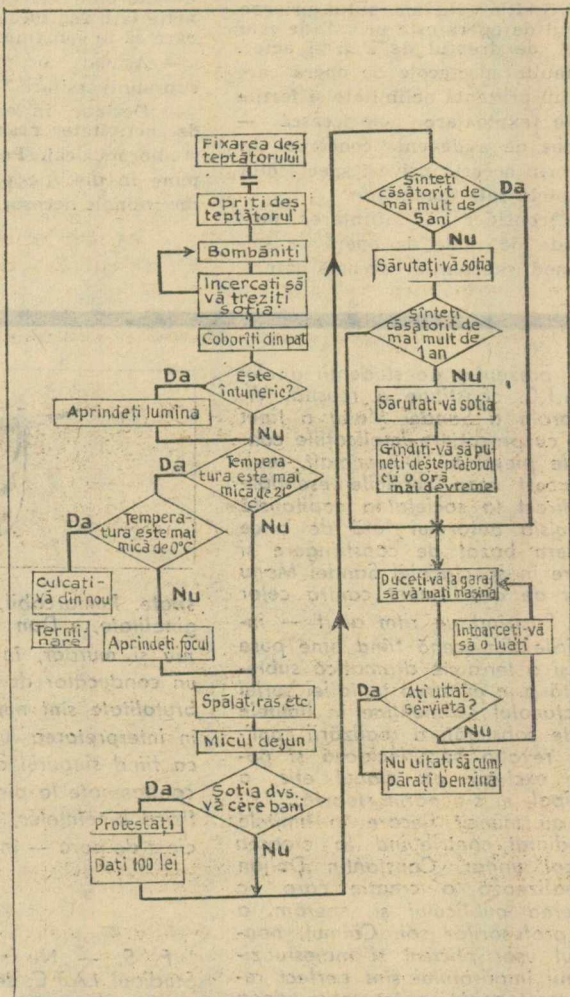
Fixarea deșteptătorului

Opriți deșteptătorul

Bombăniți

Incercați să vă treziți soția

Coborîți din pat

Este întuneric?

Da

Aprindeți lumina

Nu

Temperatura este mai mică de 21° C

Da

Temperatura este mai mică de 0°C

Da

Culcați-vă din nou

Terminare

Nu

Aprindeți focul

Nu

Spălat, ras, etc.

Micul dejun

Soția dvs. vă cere bani

Da

Protestați

Dați 100 lei

Nu

Sînteți căsătorit de mai mult de 5 ani

Da

Nu

Sărutați-vă soția

Sînteți căsătorit de mai mult de 1 an

Nu

Sărutați-vă soția

Gîndiți-vă să puneți deșteptătorul cu o oră mai devreme

Duceți-vă la garaj să vă luați mașina

Intoarceți-vă să o luați

Da

Ați uitat servieta?

Nu

Nu uitați să cumpărați benzină